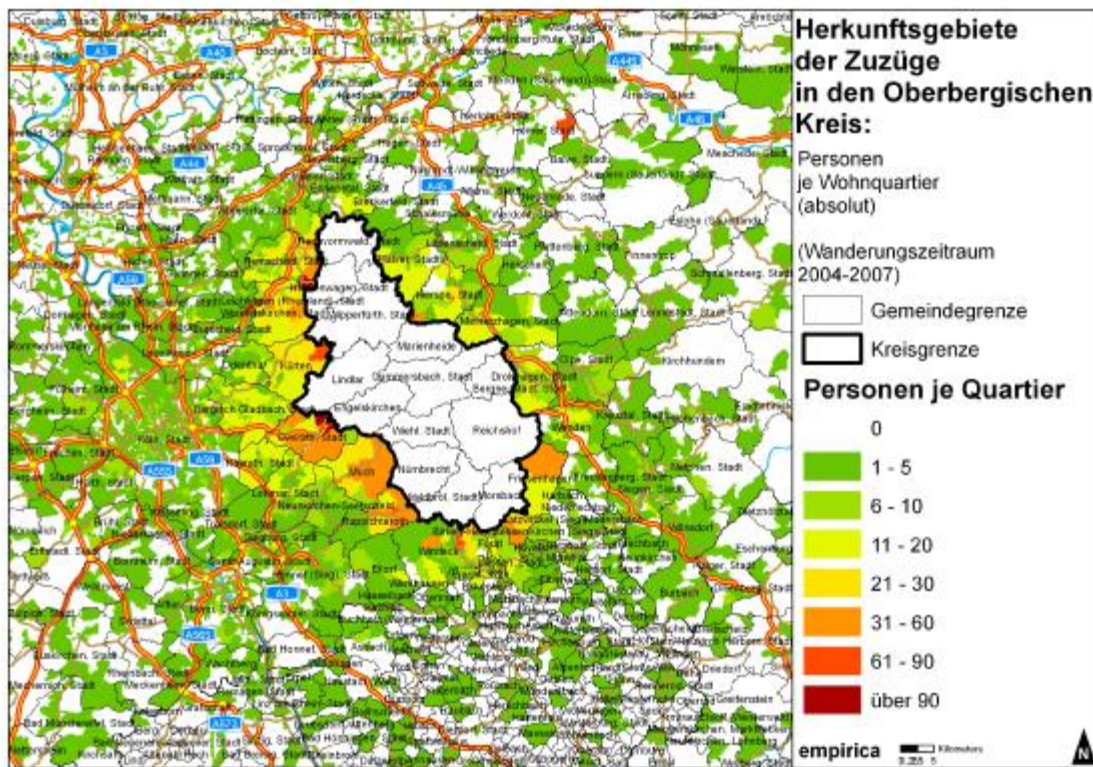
Herkunftsgebiete der Zuzüge in den Oberbergischen Kreis:

Personen je Wohnquartier (absolut)

(Wanderungszeitraum 2004-2007)

Gemeindegrenze

Kreisgrenze

Personen je Quartier

0

1 - 5

6 - 10

11 - 20

21 - 30

31 - 60

61 - 90

über 90

empirica

Radevormwald, Stadt
Hückeswagen, Stadt
Wipperfürth, Stadt
Marienheide
Lindlar
Gummersbach, Stadt
Engelskirchen
Wiehl, Stadt
Reichshof
Nümbrecht
Waldbröl, Stadt
Morsbach
Bergneustadt
Much
Overath
Kürten
Remscheid
Halver
Meinerzhagen
Kierspe
Drolshagen
Olpe
Wenden
Freudenberg
Bergisch Gladbach
Lohmar
Neunkirchen-Seelscheid
Ruppichteroth
Windeck
Eitorf
Hennef
Köln
Bad Honnef
A3
A1
A4
A45
A46
A44
A59
A555
A560
A565
A573
A445
A52
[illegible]